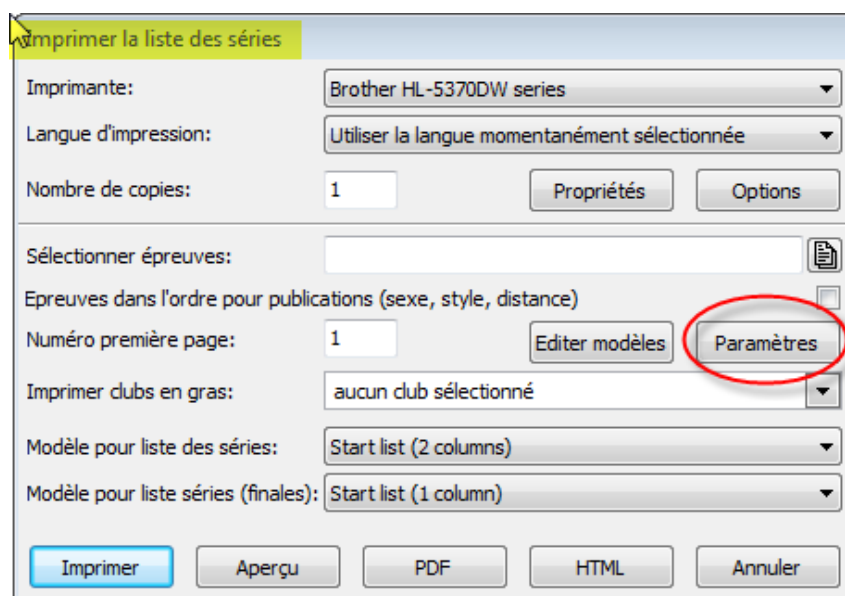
Imprimer la liste des séries

Imprimante: Brother HL-5370DW series

Langue d'impression: Utiliser la langue momentanément sélectionnée

Nombre de copies: 1

Propriétés

Options

Sélectionner épreuves:

Epreuves dans l'ordre pour publications (sexe, style, distance)

Numéro première page: 1

Editer modèles

Paramètres

Imprimer clubs en gras: aucun club sélectionné

Modèle pour liste des séries: Start list (2 columns)

Modèle pour liste séries (finales): Start list (1 column)

Imprimer

Aperçu

PDF

HTML

Annuler